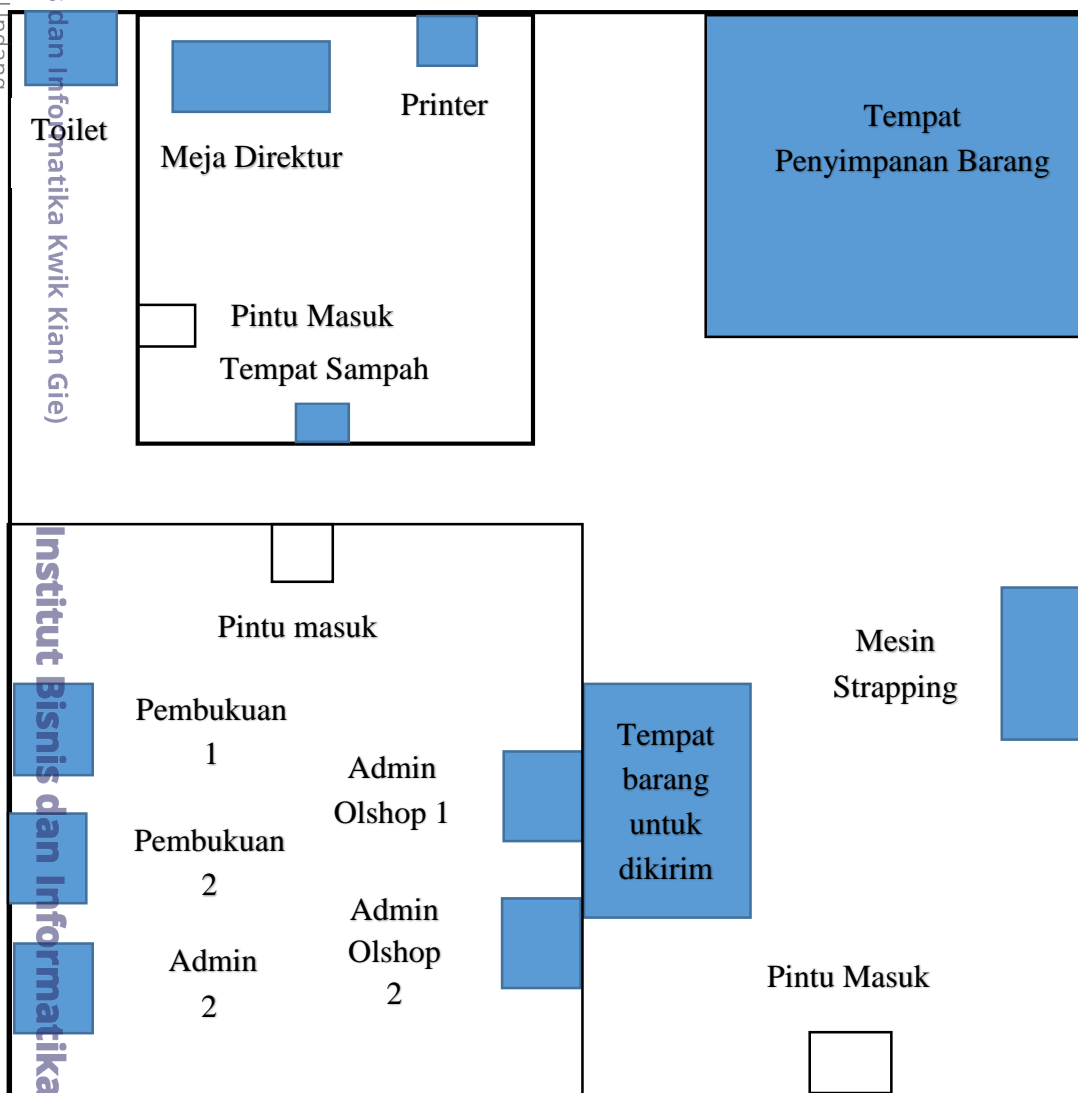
Toilet

Meja Direktur

Printer

Pintu Masuk

Tempat Sampah

Tempat Penyimpanan Barang

Pintu masuk

Pembukuan 1

Pembukuan 2

Admin 2

Admin Olshop 1

Admin Olshop 2

Tempat barang untuk dikirim

Mesin Strapping

Pintu Masuk

dan Informatika Kwik Kian Gie)

Institut Bisnis dan Informatika